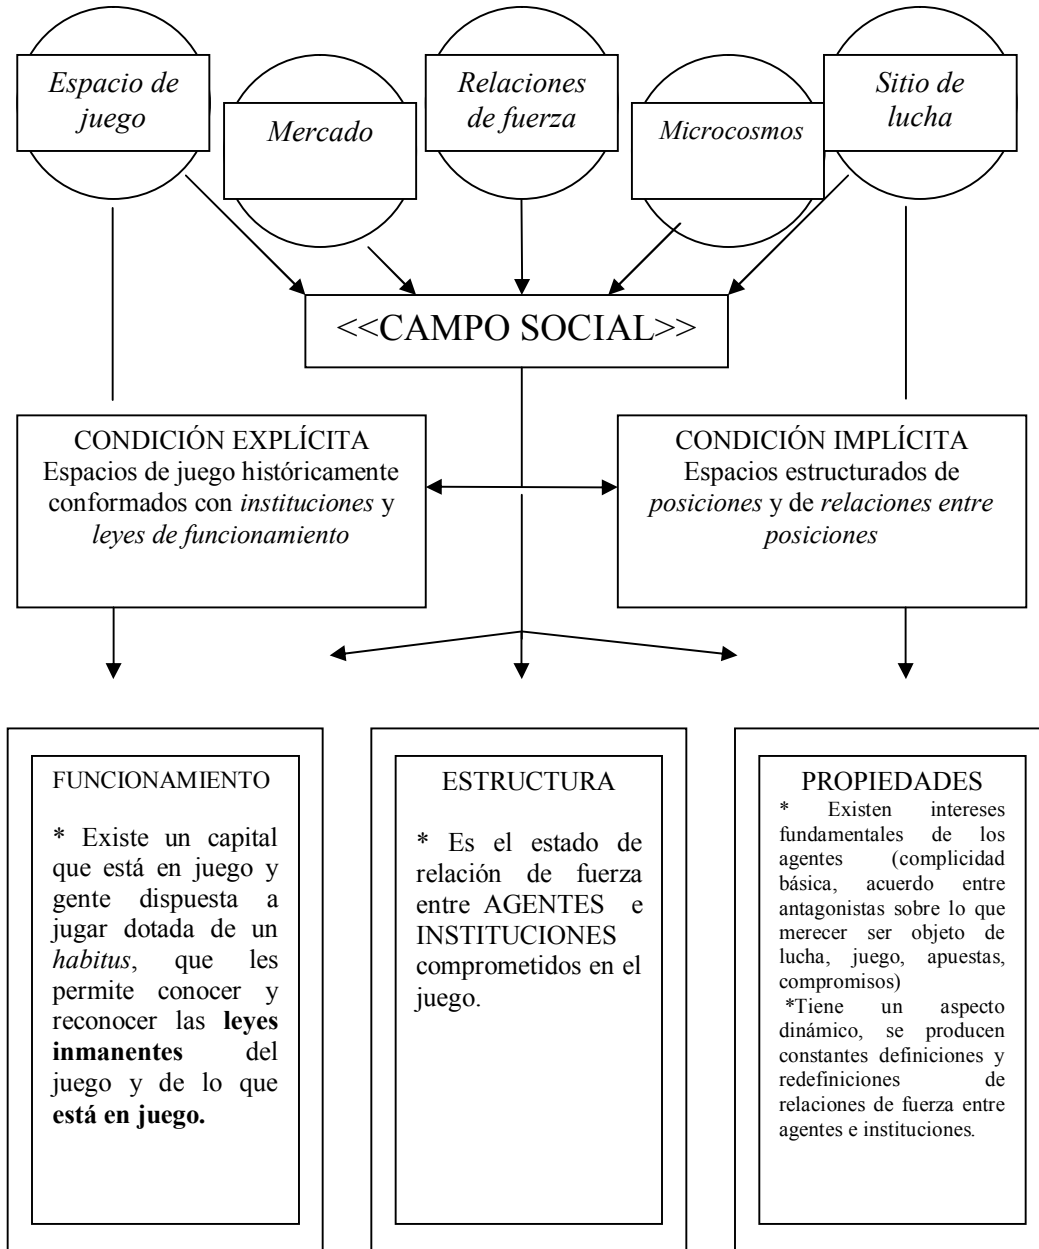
*Espacio de juego*

*Mercado*

*Relaciones de fuerza*

*Microcosmos*

*Sitio de lucha*

<<CAMPO SOCIAL>>

CONDICIÓN EXPLÍCITA
Espacios de juego históricamente conformados con *instituciones* y *leyes de funcionamiento*

CONDICIÓN IMPLÍCITA
Espacios estructurados de *posiciones* y de *relaciones entre posiciones*

FUNCIONAMIENTO

* Existe un capital que está en juego y gente dispuesta a jugar dotada de un *habitus*, que les permite conocer y reconocer las **leyes inmanentes** del juego y de lo que **está en juego.**

ESTRUCTURA

* Es el estado de relación de fuerza entre AGENTES e INSTITUCIONES comprometidos en el juego.

PROPIEDADES
* Existen intereses fundamentales de los agentes (complicidad básica, acuerdo entre antagonistas sobre lo que merecer ser objeto de lucha, juego, apuestas, compromisos)
*Tiene un aspecto dinámico, se producen constantes definiciones y redefiniciones de relaciones de fuerza entre agentes e instituciones.